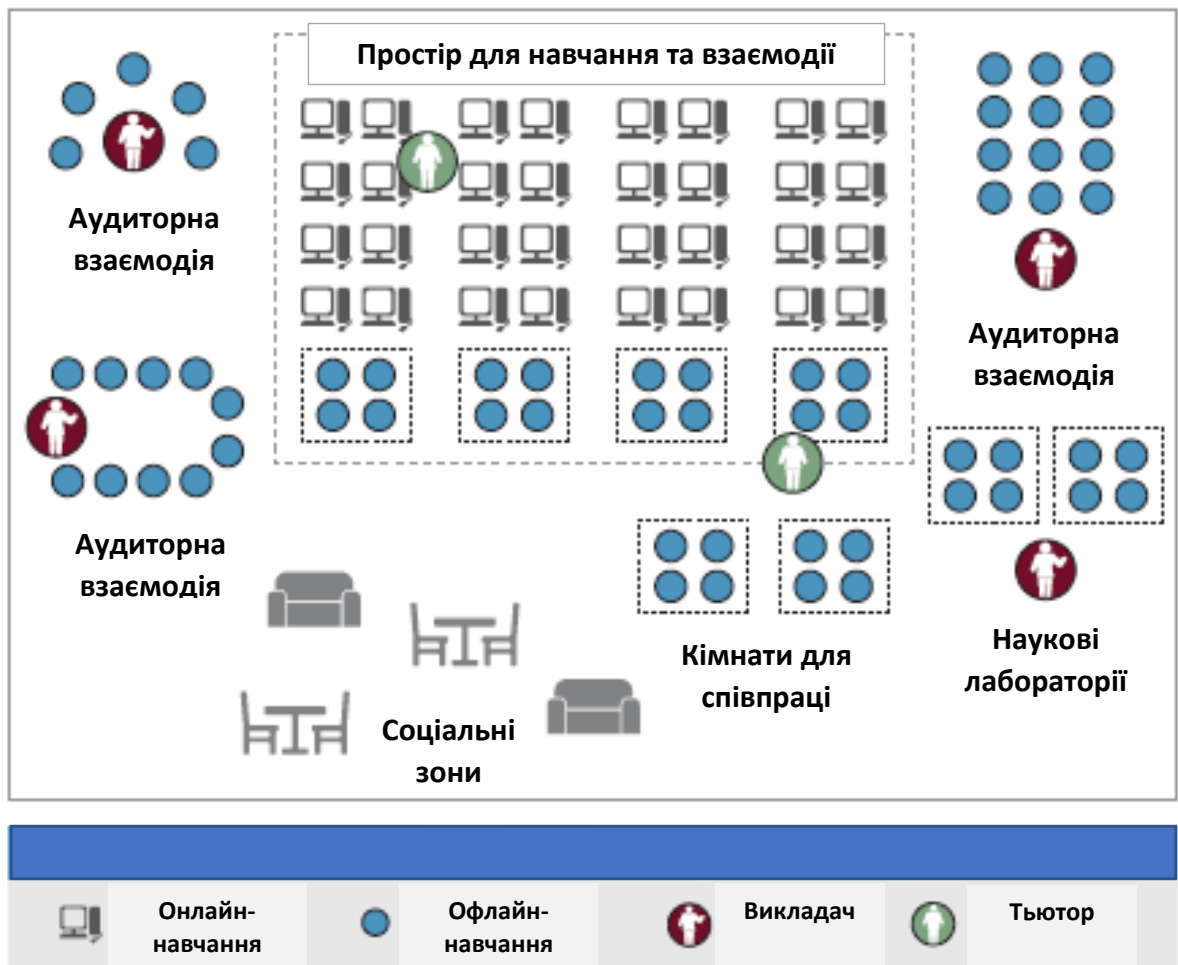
Простір для навчання та взаємодії

Аудиторна взаємодія

Аудиторна взаємодія

Аудиторна взаємодія

Аудиторна взаємодія

Соціальні зони

Кімнати для співпраці

Наукові лабораторії

Онлайн-навчання

Офлайн-навчання

Викладач

Тьютор